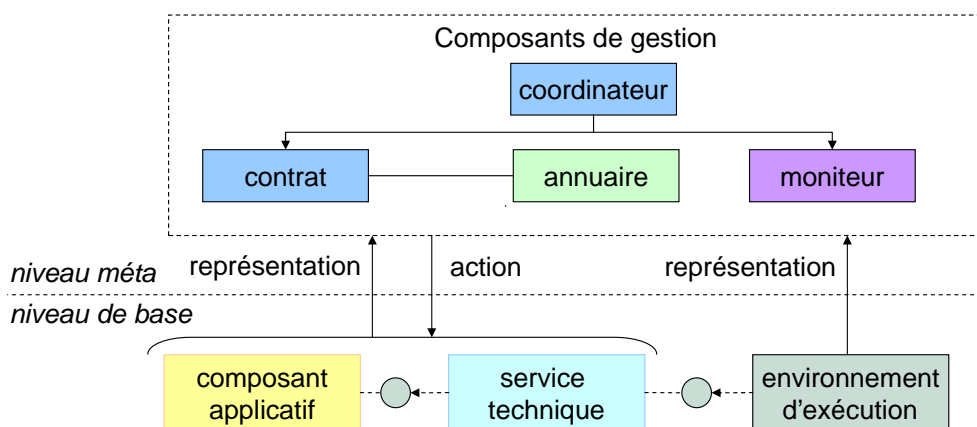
Composants de gestion

coordinateur

contrat

annuaire

moniteur

niveau méta

représentation

action

représentation

niveau de base

composant applicatif

service technique

environnement d'exécution